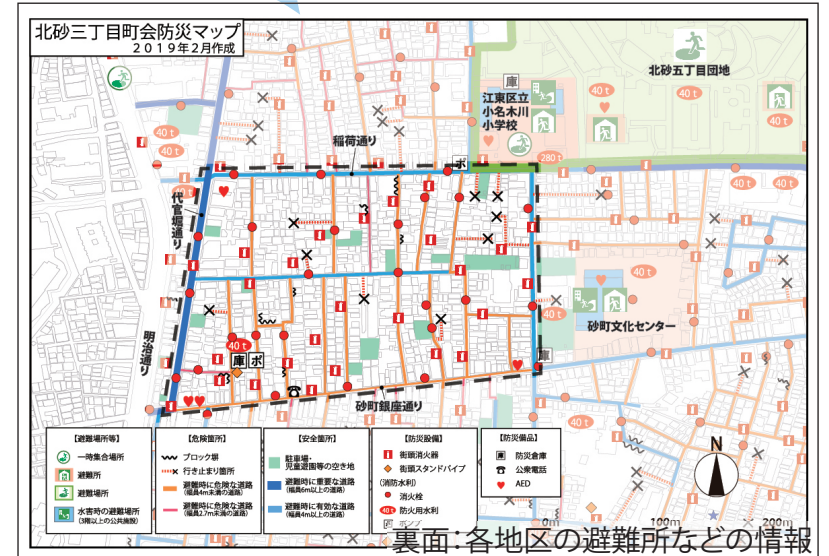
北砂三丁目町会防災マップ
2019年2月作成

江東区立小名木川小学校

北砂五丁目団地

稲荷通り

代官堀通り

明治通り

砂町文化センター

砂町銀座通り

40 t
40 t
40 t
40 t
40 t
40 t
40 t
40 t
40 t
40 t
280 t
40 t

庫
ポ
庫
ポ
庫

【避難場所等】
一時集合場所
避難所
避難場所
水害時の避難場所（3階以上の公共施設）

【危険箇所】
ブロック塀
行き止まり箇所
避難時に危険な道路（幅員4m未満の道路）
避難時に危険な道路（幅員2.7m未満の道路）

【安全箇所】
駐車場・児童遊園等の空き地
避難時に重要な道路（幅員6m以上の道路）
避難時に有効な道路（幅員4m以上の道路）

【防災設備】
街頭消火器
街頭スタンドパイプ
〈消防水利〉
消火栓
防火用水利
ポンプ

【防災備品】
防災倉庫
公衆電話
AED

N
100m
200m

裏面：各地区の避難所などの情報